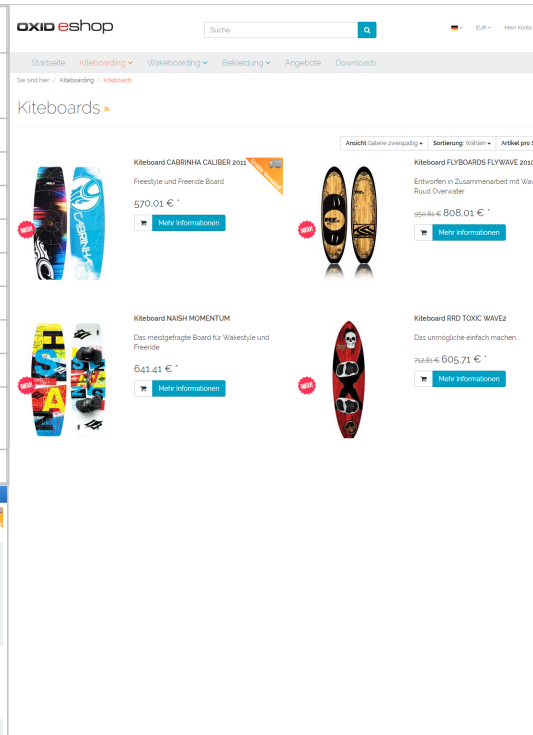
OXID eshop

Suche

EUR Mein Konto

Startseite Kiteboarding Wakeboarding Bekleidung Angebote Downloads

Sie sind hier / Kiteboarding / Kiteboards

Kiteboards

Ansicht Galerie zweispaltig Sortierung: Wählen Artikel pro S

NEU!

Kiteboard CABRINHA CALIBER 2011

Freestyle und Freeride Board

570.01 € *

Mehr Informationen

NEU!

Kiteboard FLYBOARDS FLYWAVE 2010

Entworfen in Zusammenarbeit mit Wa Ruud Overwater

950.81 € 808.01 € *

Mehr Informationen

NEU!

Kiteboard NAISH MOMENTUM

Das meistgefragte Board für Wakestyle und Freeride

641.41 € *

Mehr Informationen

NEU!

Kiteboard RRD TOXIC WAVE2

Das unmögliche einfach machen...

712.81 € 605.71 € *

Mehr Informationen